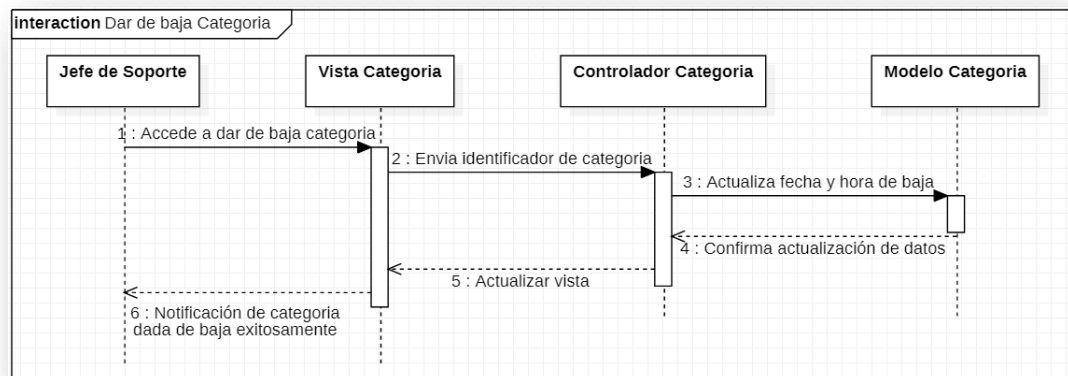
interaction Dar de baja Categoria

Jefe de Soporte

Vista Categoria

Controlador Categoria

Modelo Categoria

1 : Accede a dar de baja categoria

2 : Envia identificador de categoria

3 : Actualiza fecha y hora de baja

4 : Confirma actualización de datos

5 : Actualizar vista

6 : Notificación de categoria dada de baja exitosamente